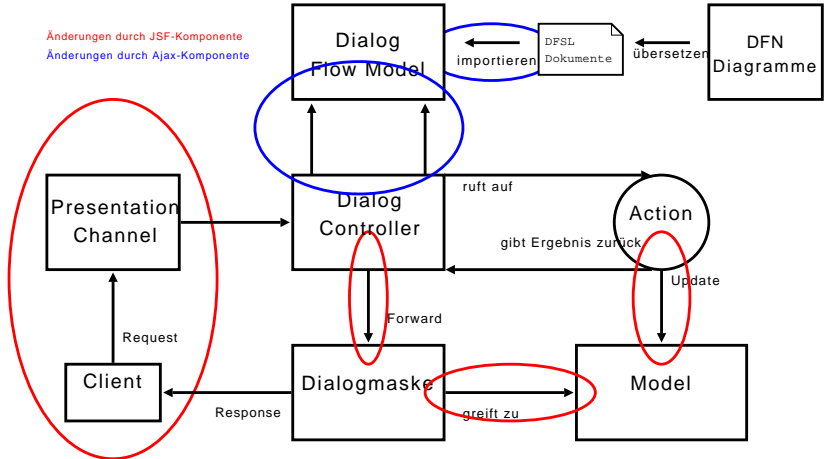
Änderungen durch JSF-Komponente
Änderungen durch Ajax-Komponente

Dialog Flow Model

importieren

DFSL Dokumente

übersetzen

DFN Diagramme

Presentation Channel

Dialog Controller

ruft auf

Action

gibt Ergebnis zurück

Update

Request

Forward

Client

Dialogmaske

Model

Response

greift zu